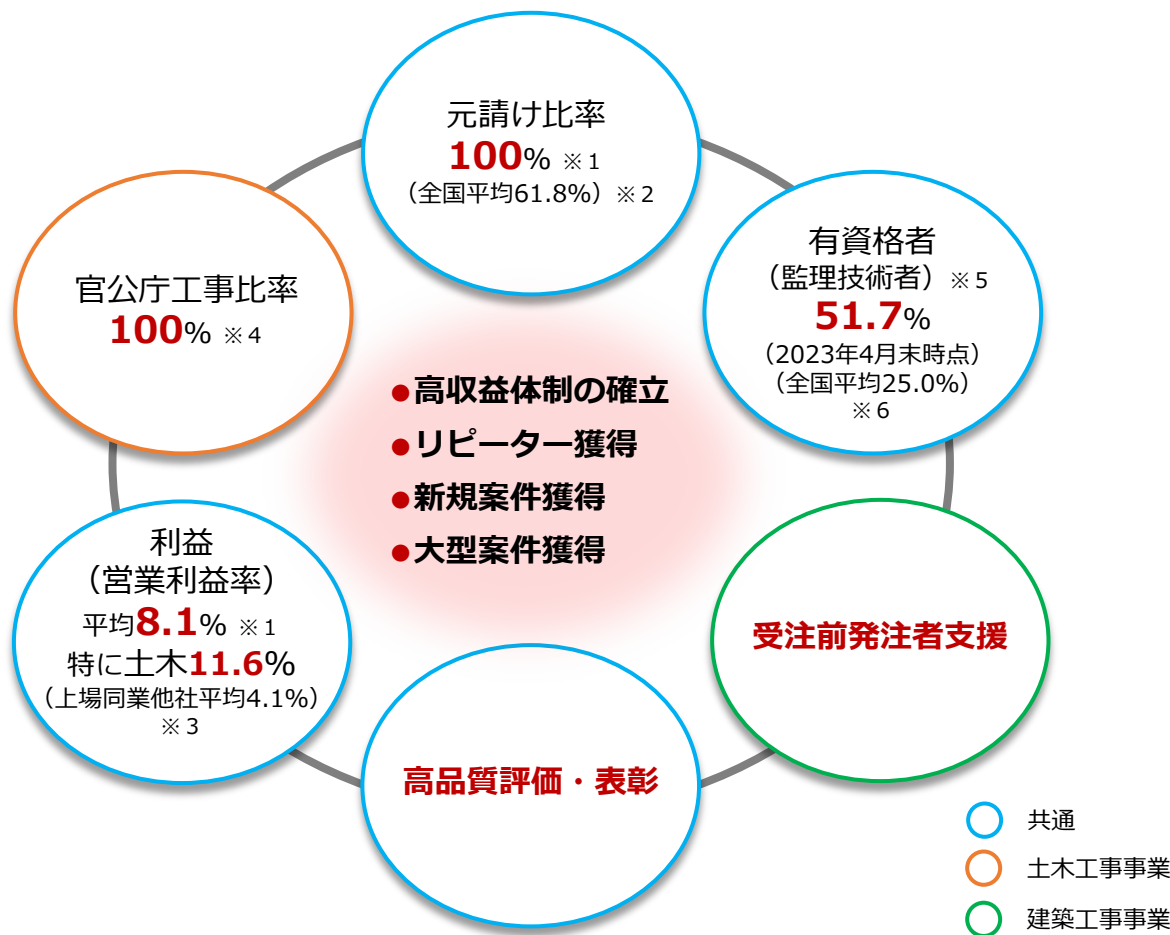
元請け比率
100% ※1
(全国平均61.8%) ※2

有資格者
(監理技術者) ※5
51.7%
(2023年4月末時点)
(全国平均25.0%)
※6

官公庁工事比率
100% ※4

●高収益体制の確立
●リピーター獲得
●新規案件獲得
●大型案件獲得

利益
(営業利益率)
平均8.1% ※1
特に土木11.6%
(上場同業他社平均4.1%)
※3

受注前発注者支援

高品質評価・表彰

共通
土木工事事業
建築工事事業